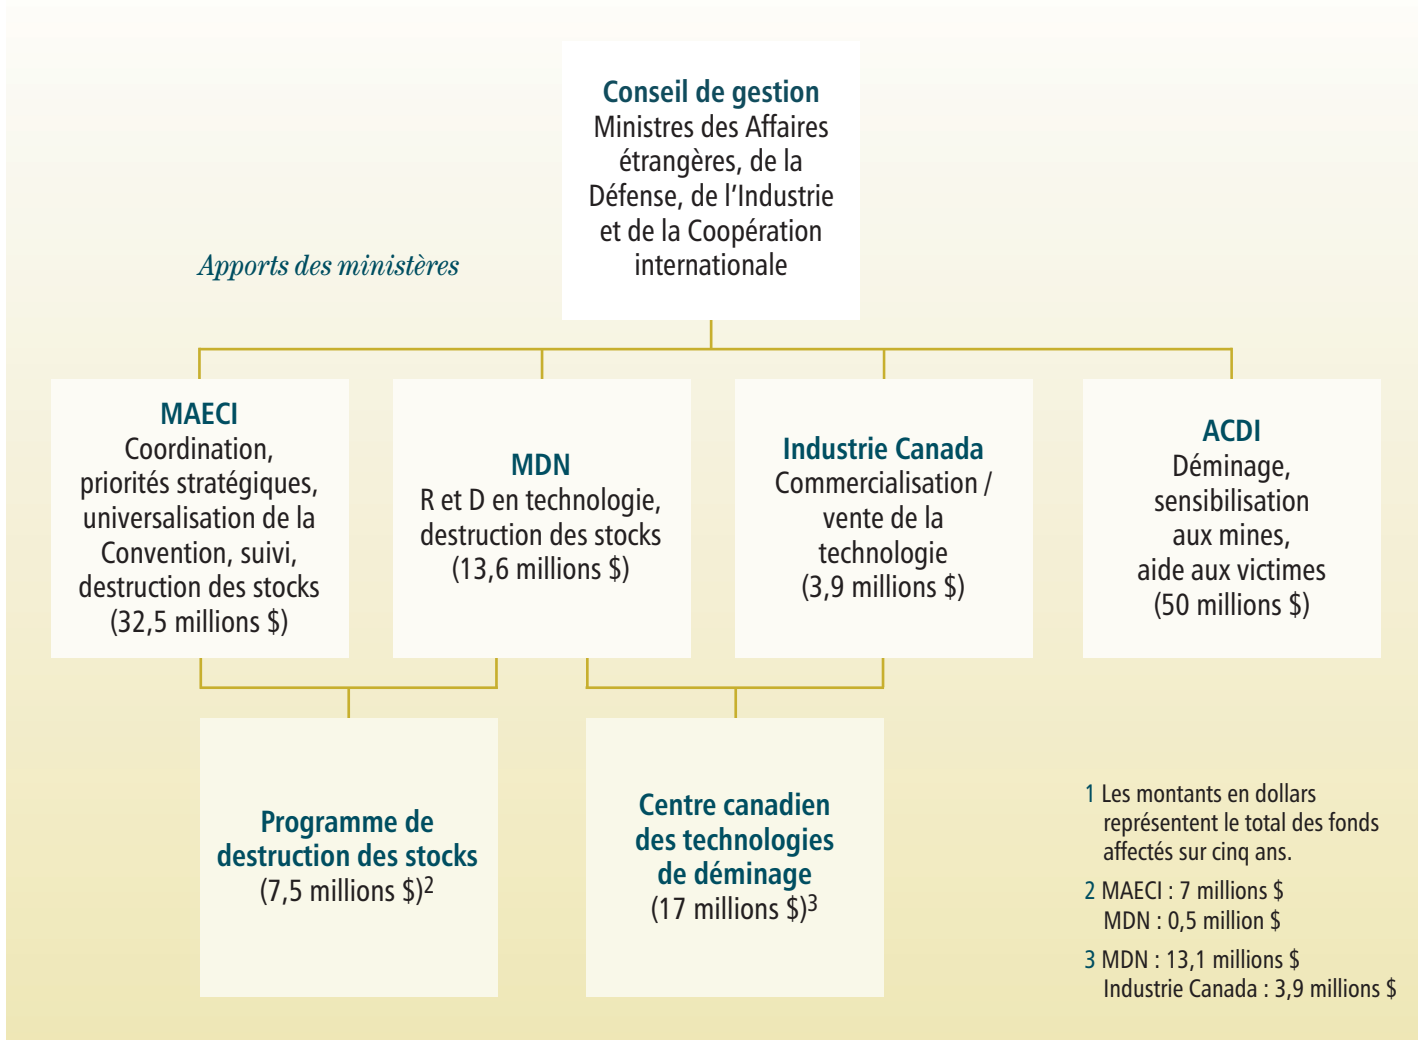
Conseil de gestion
Ministres des Affaires étrangères, de la Défense, de l'Industrie et de la Coopération internationale

Apports des ministères

MAECI
Coordination, priorités stratégiques, universalisation de la Convention, suivi, destruction des stocks
(32,5 millions $)

MDN
R et D en technologie, destruction des stocks
(13,6 millions $)

Industrie Canada
Commercialisation / vente de la technologie
(3,9 millions $)

ACDI
Déminage, sensibilisation aux mines, aide aux victimes
(50 millions $)

Programme de destruction des stocks
(7,5 millions $)$^2$

Centre canadien des technologies de déminage
(17 millions $)$^3$

1 Les montants en dollars représentent le total des fonds affectés sur cinq ans.

2 MAECI : 7 millions $
MDN : 0,5 million $

3 MDN : 13,1 millions $
Industrie Canada : 3,9 millions $